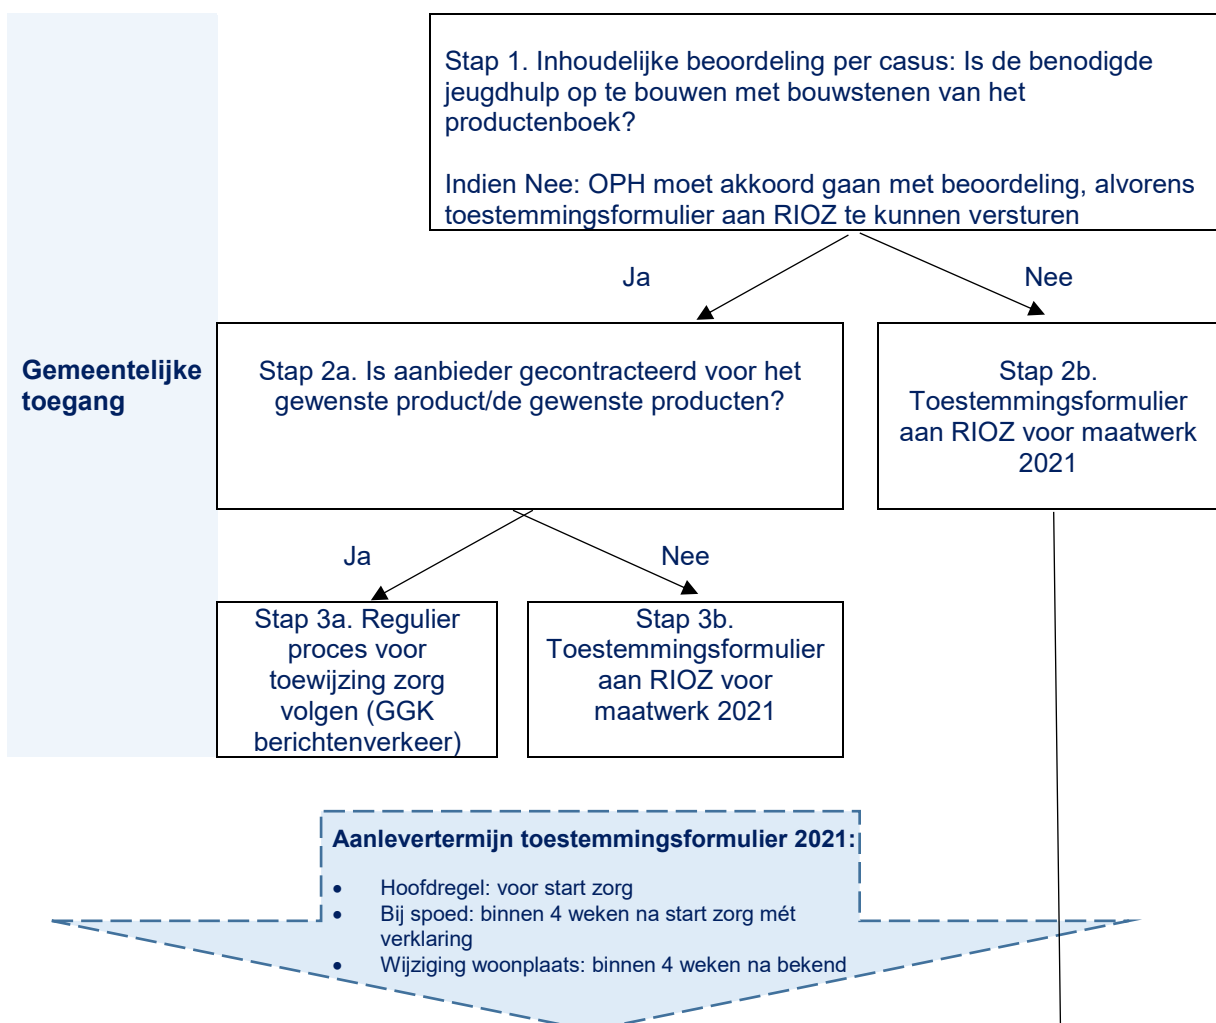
Stap 1. Inhoudelijke beoordeling per casus: Is de benodigde jeugdhulp op te bouwen met bouwstenen van het productenboek?

Indien Nee: OPH moet akkoord gaan met beoordeling, alvorens toestemmingsformulier aan RIOZ te kunnen versturen

Ja

Nee

Gemeentelijke toegang

Stap 2a. Is aanbieder gecontracteerd voor het gewenste product/de gewenste producten?

Stap 2b. Toestemmingsformulier aan RIOZ voor maatwerk 2021

Ja

Nee

Stap 3a. Regulier proces voor toewijzing zorg volgen (GGK berichtenverkeer)

Stap 3b. Toestemmingsformulier aan RIOZ voor maatwerk 2021

Aanlevertermijn toestemmingsformulier 2021:

- Hoofdregel: voor start zorg
- Bij spoed: binnen 4 weken na start zorg mét verklaring
- Wijziging woonplaats: binnen 4 weken na bekend